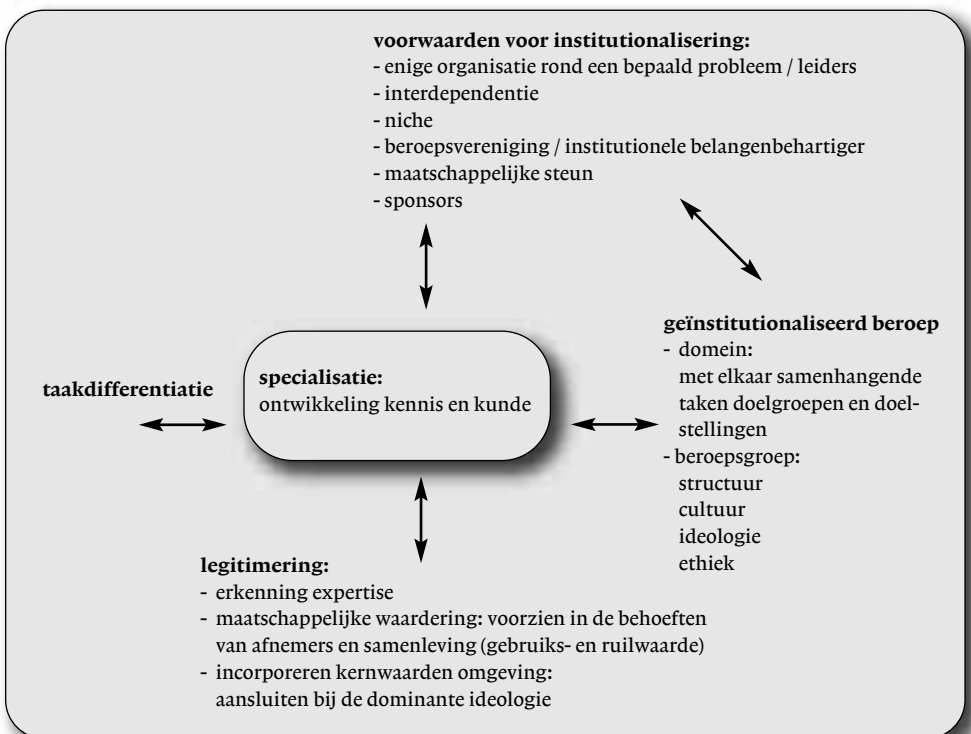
**voorwaarden voor institutionalisering:**
- enige organisatie rond een bepaald probleem / leiders
- interdependentie
- niche
- beroepsvereniging / institutionele belangenbehartiger
- maatschappelijke steun
- sponsors

**taakdifferentiatie**

**specialisatie:**
ontwikkeling kennis en kunde

**geïnstitutionaliseerd beroep**
- domein:
met elkaar samenhangende taken doelgroepen en doelstellingen
- beroepsgroep:
structuur
cultuur
ideologie
ethiek

**legitimering:**
- erkenning expertise
- maatschappelijke waardering: voorzien in de behoeften van afnemers en samenleving (gebruiks- en ruilwaarde)
- incorporeren kernwaarden omgeving: aansluiten bij de dominante ideologie